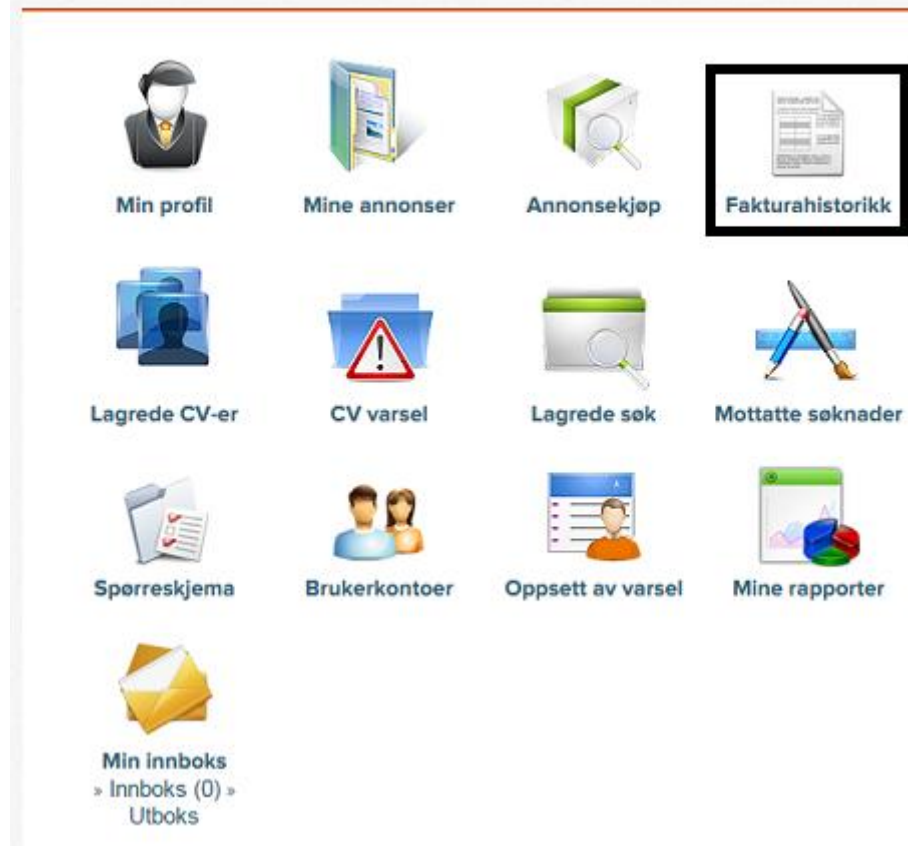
Min profil

Mine annonser

Annonsekjøp

Fakturahistorikk

Lagrede CV-er

CV varsel

Lagrede søk

Mottatte søknader

Spørreskjema

Brukerkontoer

Oppsett av varsel

Mine rapporter

Min innboks
» Innboks (0) » Utboks